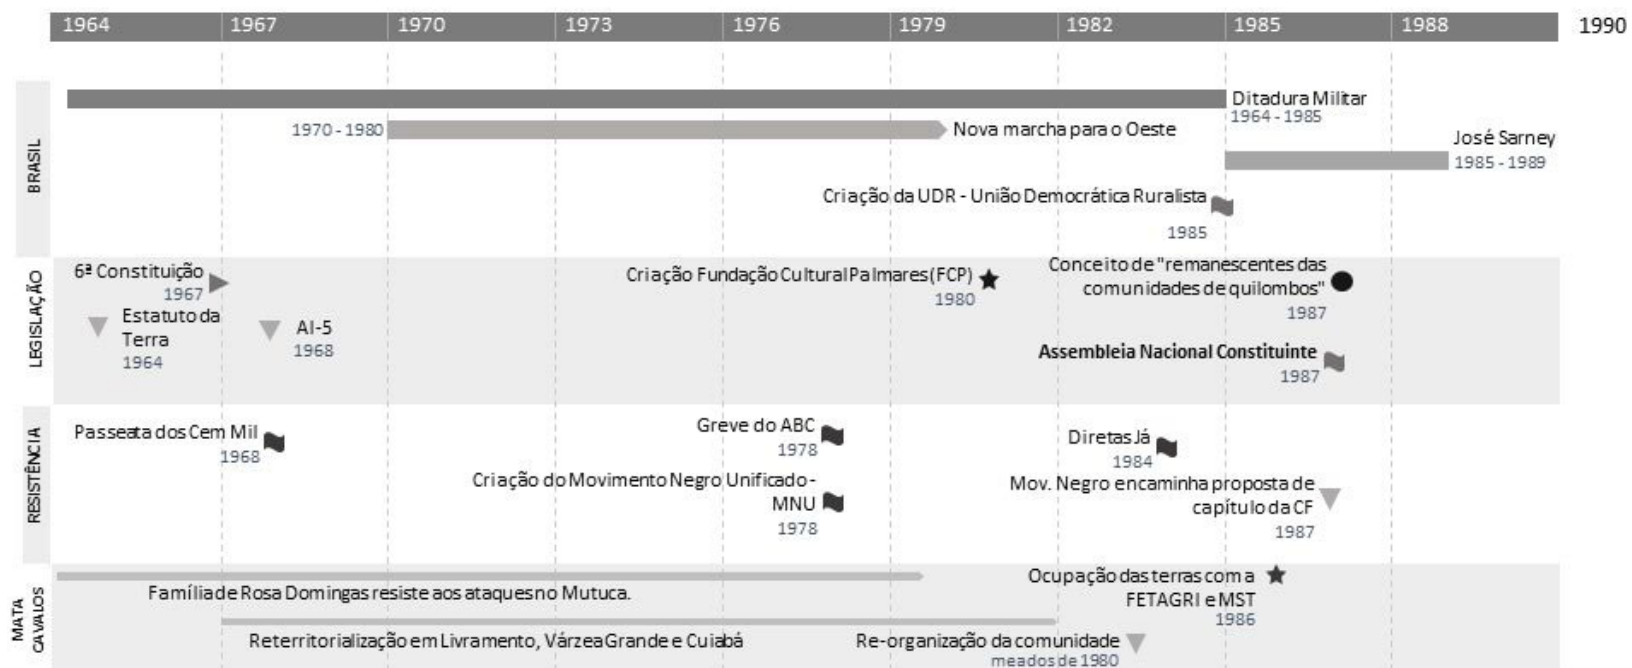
1964 1967 1970 1973 1976 1979 1982 1985 1988 1990

BRASIL

Ditadura Militar
1964 - 1985

1970 - 1980
Nova marcha para o Oeste

José Sarney
1985 - 1989

Criação da UDR - União Democrática Ruralista
1985

LEGISLAÇÃO

6ª Constituição
1967

Estatuto da Terra
1964

AI-5
1968

Criação Fundação Cultural Palmares (FCP)
1980

Conceito de "remanescentes das comunidades de quilombos"
1987

Assembleia Nacional Constituinte
1987

RESISTÊNCIA

Passeata dos Cem Mil
1968

Greve do ABC
1978

Criação do Movimento Negro Unificado - MNU
1978

Diretas Já
1984

Mov. Negro encaminha proposta de capítulo da CF
1987

MATA CAVALOS

Família de Rosa Domingas resiste aos ataques no Mutuca.

Ocupação das terras com a FETAGRI e MST
1986

Reterritorialização em Livramento, Várzea Grande e Cuiabá

Re-organização da comunidade
meados de 1980